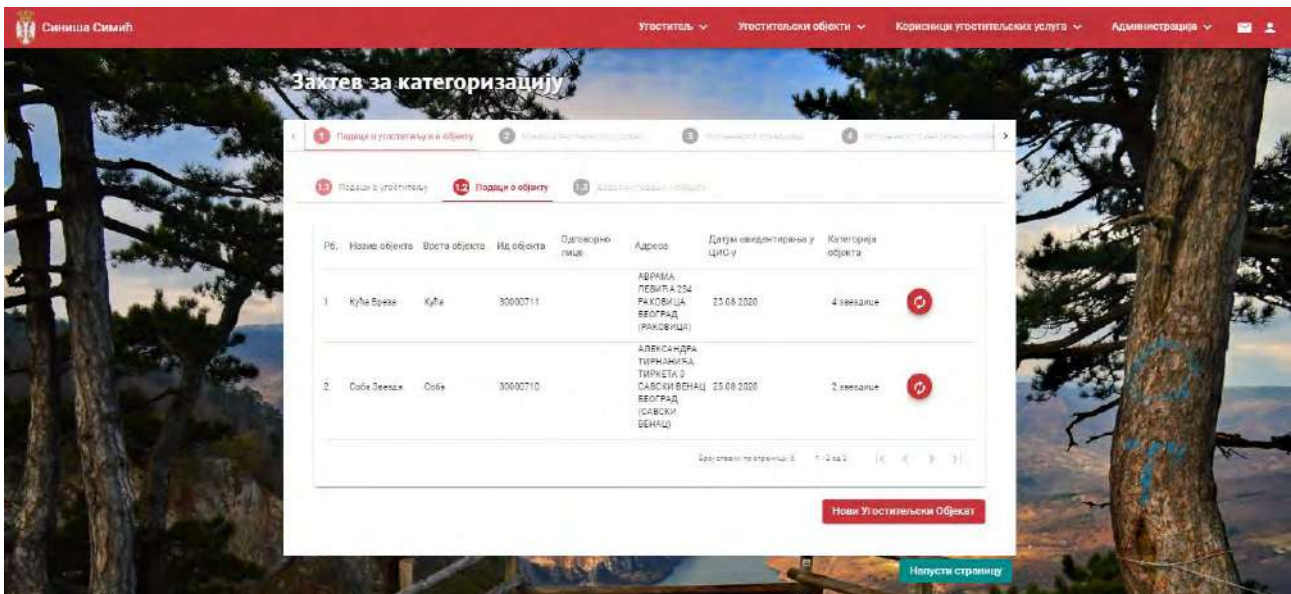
Синиша Симић

Угоститељ ⌄ Угоститељски објекти ⌄ Корисници угоститељских услуга ⌄ Администрација ⌄

Захтев за категоризацију

1 Подаци о угоститељу и о објекту 2 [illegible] 3 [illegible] 4 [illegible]

1.1 Подаци о угоститељу 1.2 Подаци о објекту 1.3 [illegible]

| Рб. | Назив објекта | Врста објекта | Ид објекта | Одговорно лице | Адреса | Датум евидентирања у ЦИС-у | Категорија објекта | |
|---|---|---|---|---|---|---|---|---|
| 1 | Кућа Бреза | Кућа | 30000711 | | АВРАМА ЛЕВИЋА 234 РАКОВИЦА БЕОГРАД (РАКОВИЦА) | 23.08.2020 | 4 звездице | |
| 2 | Соба Звезда | Соба | 30000710 | | АЛЕКСАНДРА ТИРНАНИЋА ТИРКЕТА 3 САВСКИ ВЕНАЦ БЕОГРАД (САВСКИ ВЕНАЦ) | 23.08.2020 | 2 звездице | |

Број ставки по страници: 5 1 - 2 од 2

Нови Угоститељски Објекат

Напусти страницу